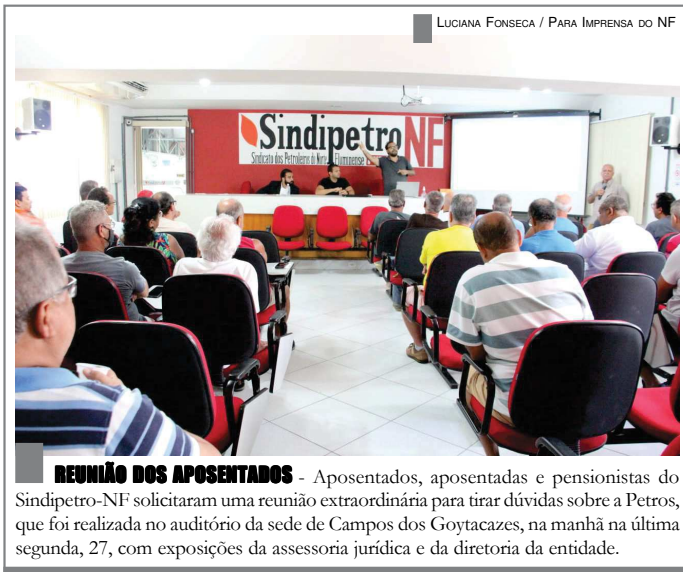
Luciana Fonseca / Para Imprensa do NF

Sindipetro NF
Sindicato dos Petroleiros do Norte Fluminense

REUNIÃO DOS APOSENTADOS - Aposentados, aposentadas e pensionistas do Sindipetro-NF solicitaram uma reunião extraordinária para tirar dúvidas sobre a Petros, que foi realizada no auditório da sede de Campos dos Goytacazes, na manhã na última segunda, 27, com exposições da assessoria jurídica e da diretoria da entidade.